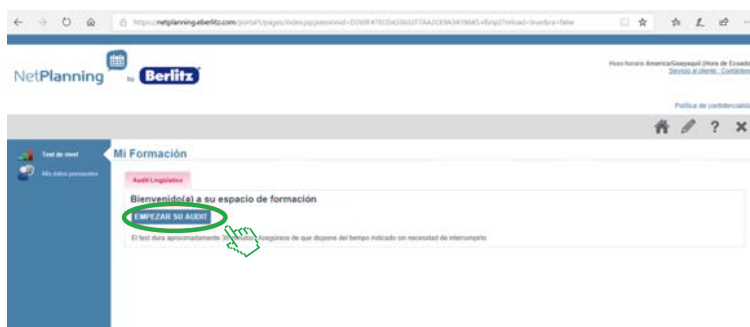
https://netplanning.eberlitz.com/portal1/pages/index.jsp;jsessionid=D2BBF47ECD433603F7AA2CE9434196E5?bnp2?reload=true&rss=false

NetPlanning by Berlitz

Huso horario America/Guayaquil (Hora de Ecuador)
Servicio al cliente Contáctenos

Política de confidencialidad

Test de nivel
Mis datos personales

Mi Formación

Audit Lingüístico

Bienvenido(a) a su espacio de formación

EMPEZAR SU AUDIT

El test dura aproximadamente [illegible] Asegúrese de que dispone del tiempo indicado sin necesidad de interrumpirlo